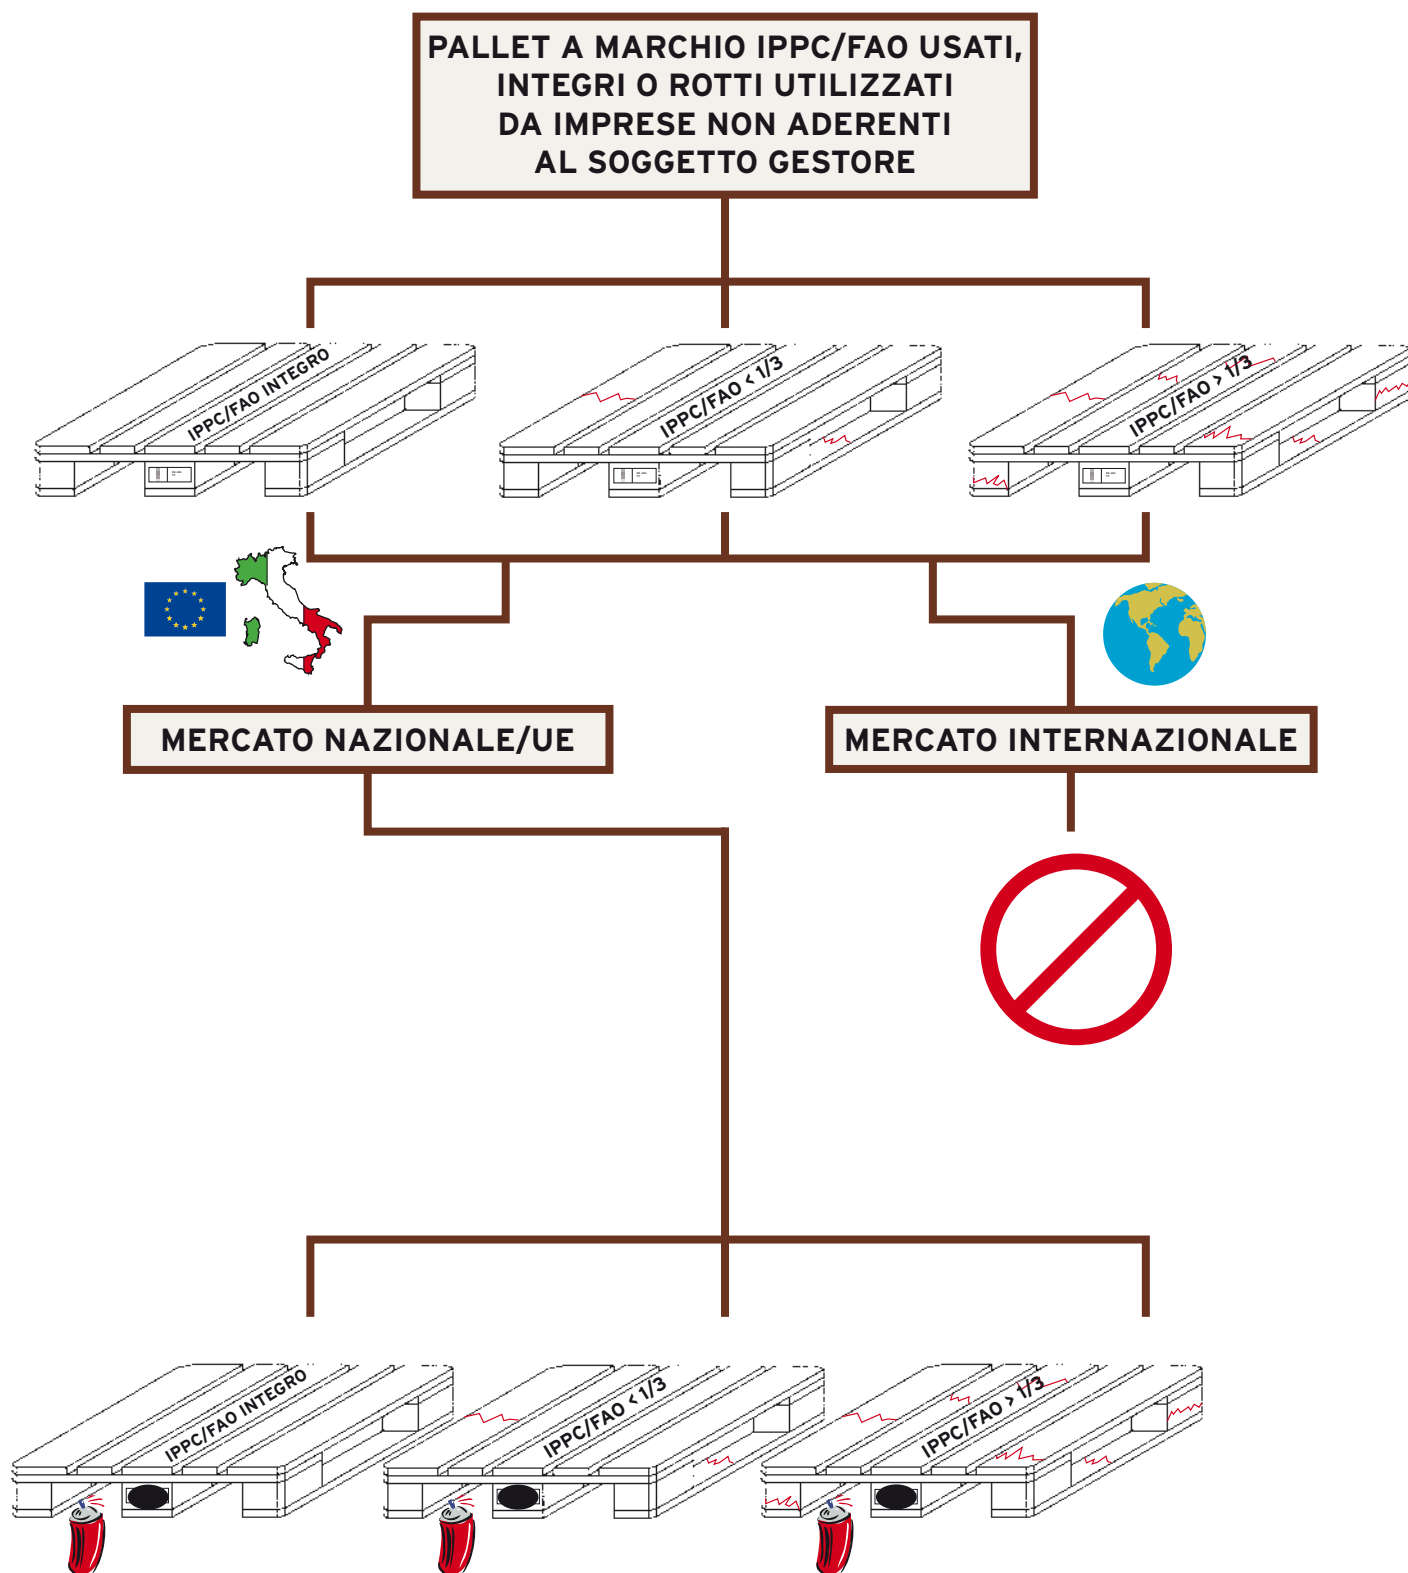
PALLET A MARCHIO IPPC/FAO USATI, INTEGRI O ROTTI UTILIZZATI DA IMPRESE NON ADERENTI AL SOGGETTO GESTORE

IPPC/FAO INTEGRO

IPPC/FAO < 1/3

IPPC/FAO > 1/3

MERCATO NAZIONALE/UE

MERCATO INTERNAZIONALE

IPPC/FAO INTEGRO

IPPC/FAO < 1/3

IPPC/FAO > 1/3